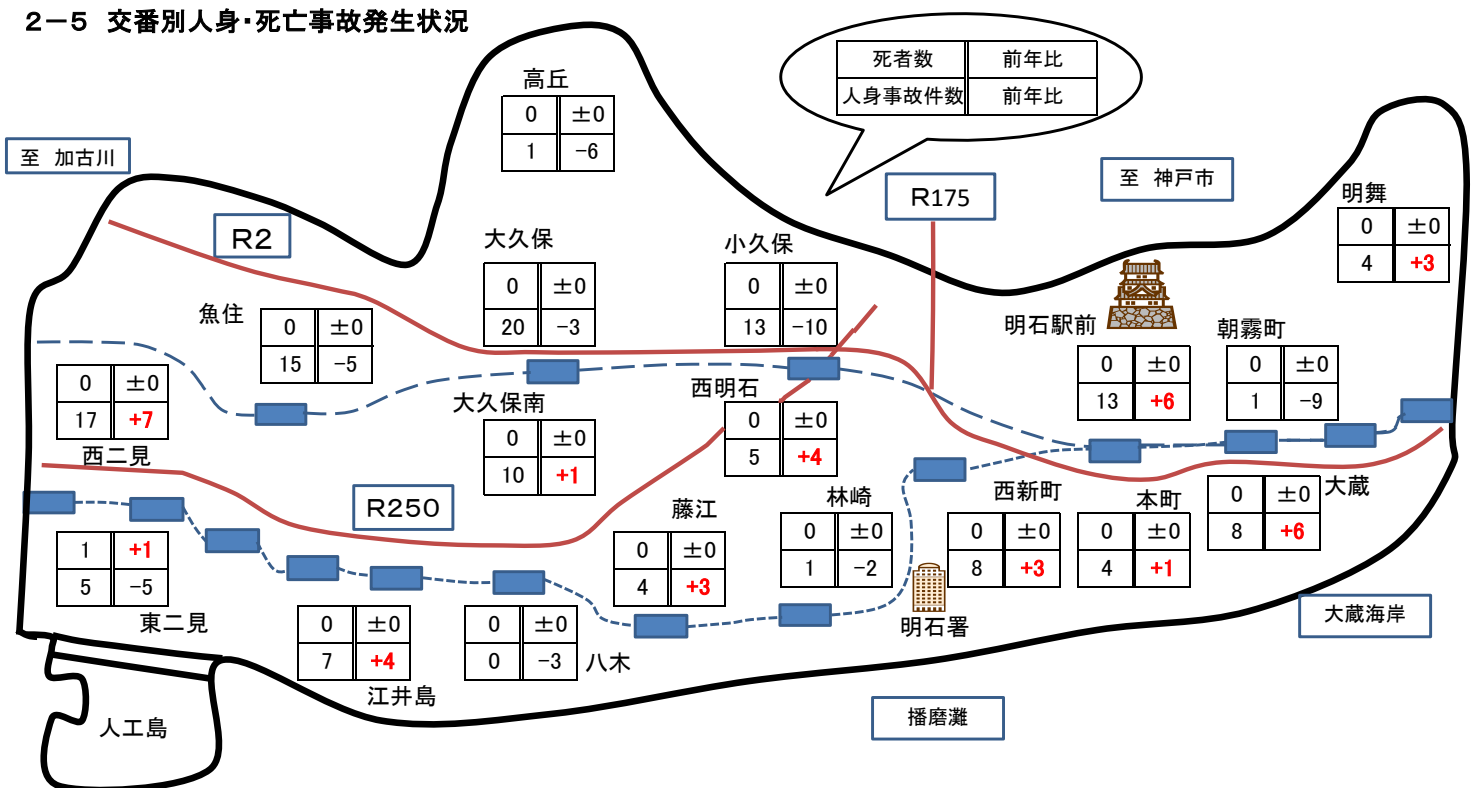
２－５ 交番別人身･死亡事故発生状況

| 死者数 | 前年比 |
|---|---|
| 人身事故件数 | 前年比 |

至 加古川

至 神戸市

R2

R175

R250

高丘

| 0 | ±0 |
|---|---|
| 1 | −6 |

大久保

| 0 | ±0 |
|---|---|
| 20 | −3 |

小久保

| 0 | ±0 |
|---|---|
| 13 | −10 |

明舞

| 0 | ±0 |
|---|---|
| 4 | +3 |

魚住

| 0 | ±0 |
|---|---|
| 15 | −5 |

明石駅前

| 0 | ±0 |
|---|---|
| 13 | +6 |

朝霧町

| 0 | ±0 |
|---|---|
| 1 | −9 |

| 0 | ±0 |
|---|---|
| 17 | +7 |

西二見

大久保南

| 0 | ±0 |
|---|---|
| 10 | +1 |

西明石

| 0 | ±0 |
|---|---|
| 5 | +4 |

| 0 | ±0 |
|---|---|
| 8 | +6 |

大蔵

| 1 | +1 |
|---|---|
| 5 | −5 |

東二見

藤江

| 0 | ±0 |
|---|---|
| 4 | +3 |

林崎

| 0 | ±0 |
|---|---|
| 1 | −2 |

西新町

| 0 | ±0 |
|---|---|
| 8 | +3 |

本町

| 0 | ±0 |
|---|---|
| 4 | +1 |

大蔵海岸

| 0 | ±0 |
|---|---|
| 7 | +4 |

江井島

| 0 | ±0 |
|---|---|
| 0 | −3 |

八木

明石署

播磨灘

人工島